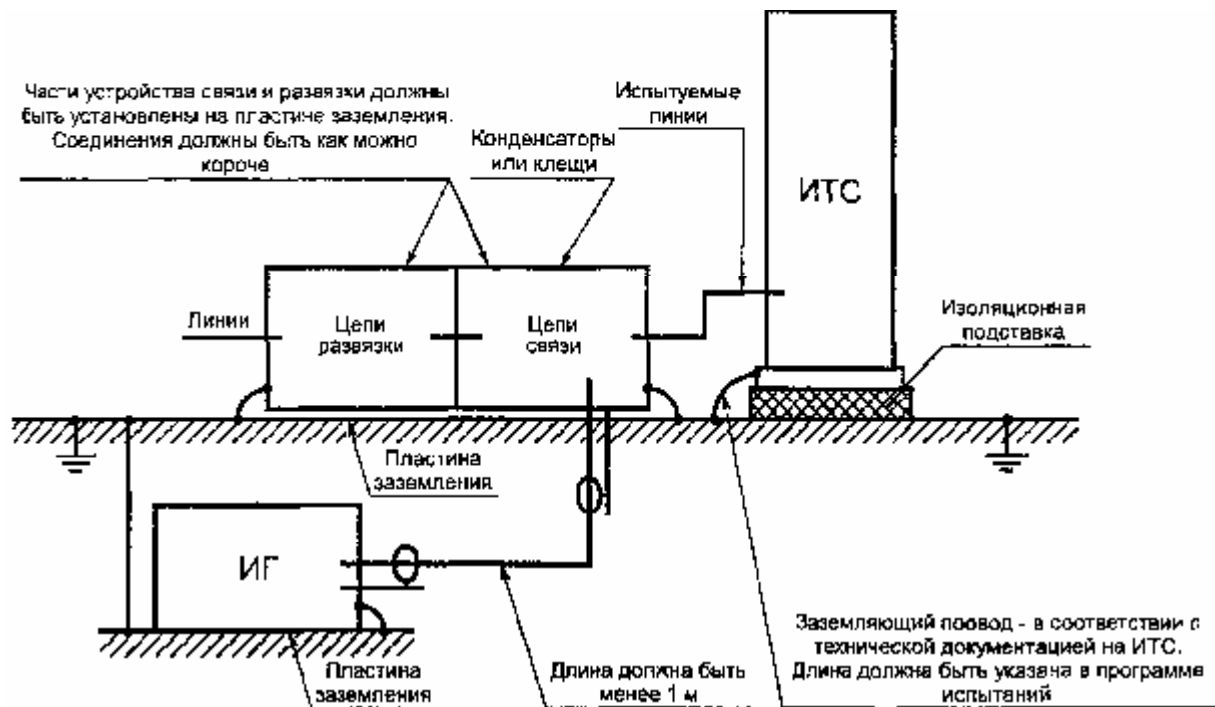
Части устройства связи и развязки должны быть установлены на пластине заземления. Соединения должны быть как можно короче

Испытуемые пинии

Конденсаторы или клещи

ИТС

Линии

Цепи развязки

Цепи связи

Изоляционная подставка

Пластина заземления

ИГ

Пластина заземления

Длина должна быть менее 1 м

Заземляющий поовод - в соответствии с технической документацией на ИТС. Длина должна быть указана в программе испытаний